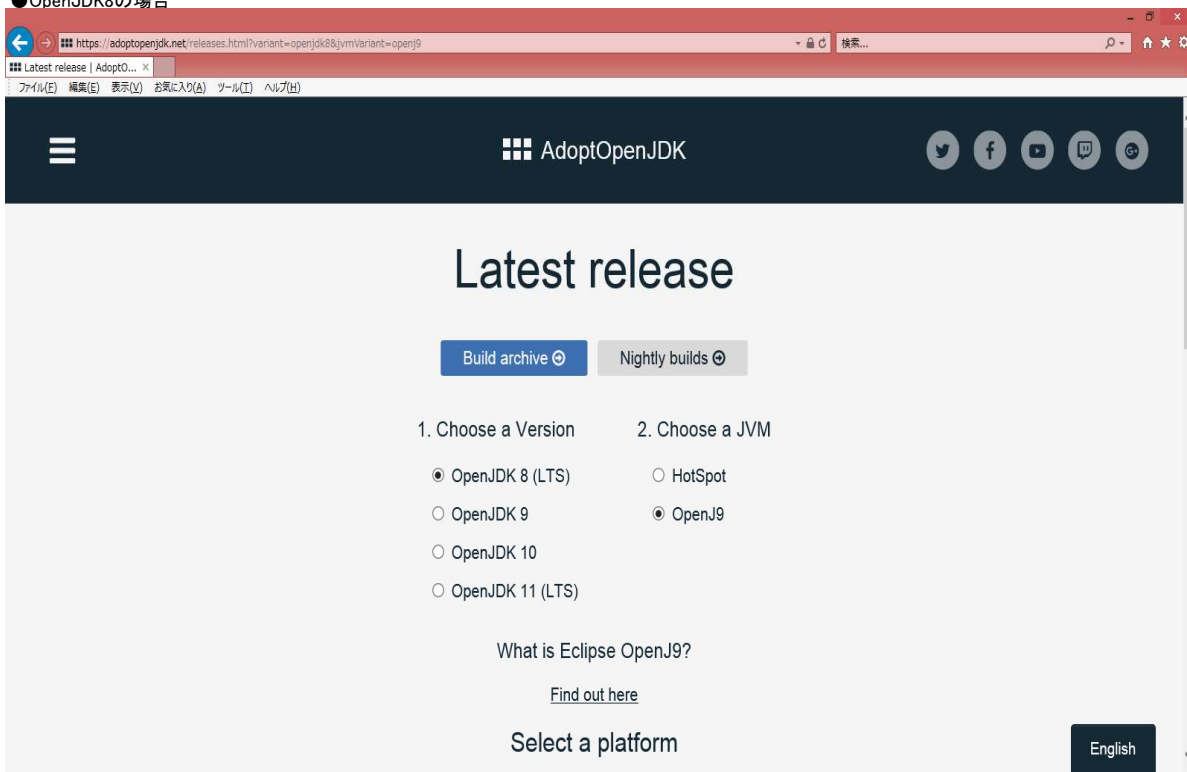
●OpenJDK8の場合

https://adoptopenjdk.net/releases.html?variant=openjdk8&jvmVariant=openj9

検索...

Latest release | AdoptO... ×

ファイル(F) 編集(E) 表示(V) お気に入り(A) ツール(T) ヘルプ(H)

AdoptOpenJDK

Latest release

Build archive

Nightly builds

1. Choose a Version

OpenJDK 8 (LTS)

OpenJDK 9

OpenJDK 10

OpenJDK 11 (LTS)

2. Choose a JVM

HotSpot

OpenJ9

What is Eclipse OpenJ9?

Find out here

Select a platform

English